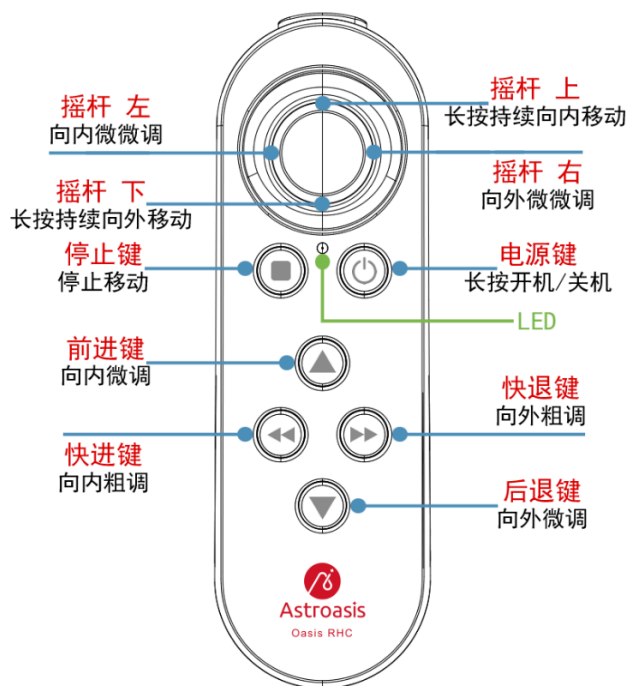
摇杆 上
长按持续向内移动

摇杆 左
向内微微调

摇杆 右
向外微微调

摇杆 下
长按持续向外移动

停止键
停止移动

电源键
长按开机/关机

LED

前进键
向内微调

快退键
向外粗调

快进键
向内粗调

后退键
向外微调

Astroasis
Oasis RHC